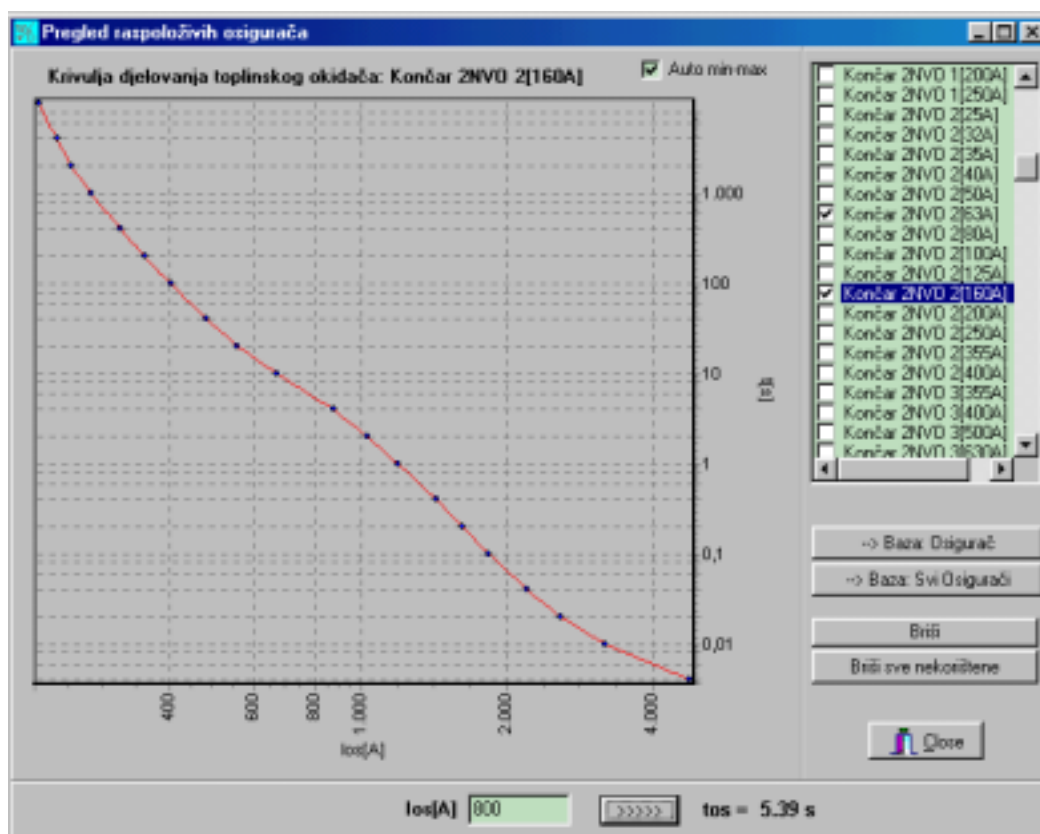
Pregled raspoloživih osigurača

Krivulja djelovanja toplinskog okidača: Končar 2NVO 2[160A]

Auto min-max

1.000
100
10
1
0,1
0,01
[s]

400
600
800
1.000
2.000
4.000
Ios[A]

Končar 2NVO 1[200A]
Končar 2NVO 1[250A]
Končar 2NVO 2[25A]
Končar 2NVO 2[32A]
Končar 2NVO 2[35A]
Končar 2NVO 2[40A]
Končar 2NVO 2[50A]
Končar 2NVO 2[63A]
Končar 2NVO 2[80A]
Končar 2NVO 2[100A]
Končar 2NVO 2[125A]
Končar 2NVO 2[160A]
Končar 2NVO 2[200A]
Končar 2NVO 2[250A]
Končar 2NVO 2[355A]
Končar 2NVO 2[400A]
Končar 2NVO 3[355A]
Končar 2NVO 3[400A]
Končar 2NVO 3[500A]
Končar 2NVO 3[630A]

--> Baza: Osigurač
--> Baza: Svi Osigurači
Briši
Briši sve nekorištene
Close

Ios[A] 800 >>>>> tos = 5.39 s